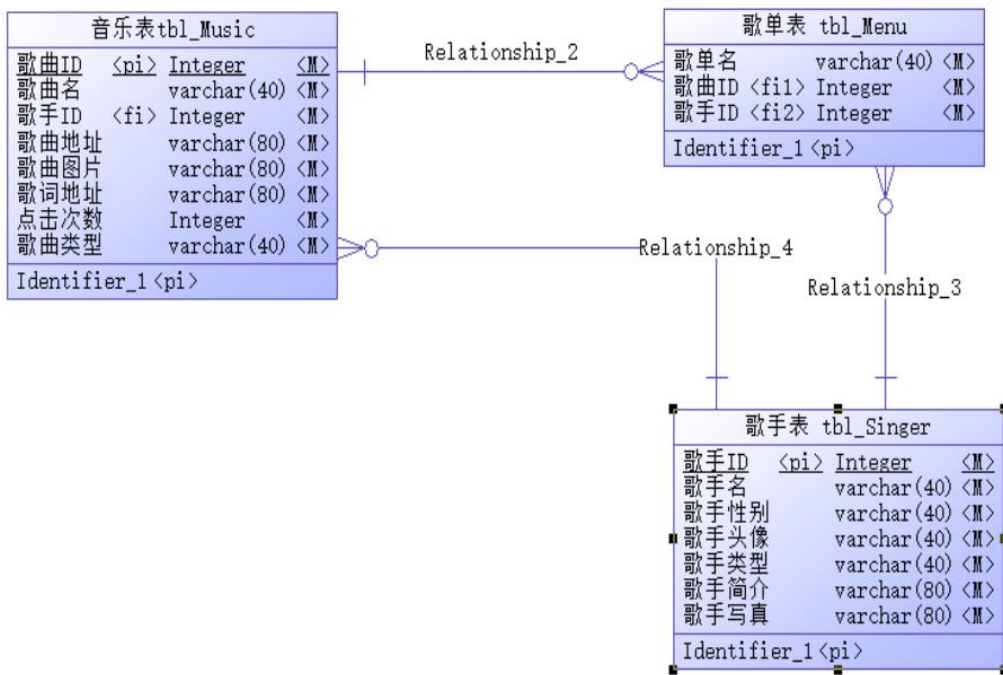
音乐表tbl_Music

| 歌曲ID | <pi> | Integer | <M> |
|---|---|---|---|
| 歌曲名 | | varchar(40) | <M> |
| 歌手ID | <fi> | Integer | <M> |
| 歌曲地址 | | varchar(80) | <M> |
| 歌曲图片 | | varchar(80) | <M> |
| 歌词地址 | | varchar(80) | <M> |
| 点击次数 | | Integer | <M> |
| 歌曲类型 | | varchar(40) | <M> |

Identifier_1 <pi>

Relationship_2

歌单表 tbl_Menu

| 歌单名 | | varchar(40) | <M> |
|---|---|---|---|
| 歌曲ID | <fi1> | Integer | <M> |
| 歌手ID | <fi2> | Integer | <M> |

Identifier_1 <pi>

Relationship_4

Relationship_3

歌手表 tbl_Singer

| 歌手ID | <pi> | Integer | <M> |
|---|---|---|---|
| 歌手名 | | varchar(40) | <M> |
| 歌手性别 | | varchar(40) | <M> |
| 歌手头像 | | varchar(40) | <M> |
| 歌手类型 | | varchar(40) | <M> |
| 歌手简介 | | varchar(80) | <M> |
| 歌手写真 | | varchar(80) | <M> |

Identifier_1 <pi>